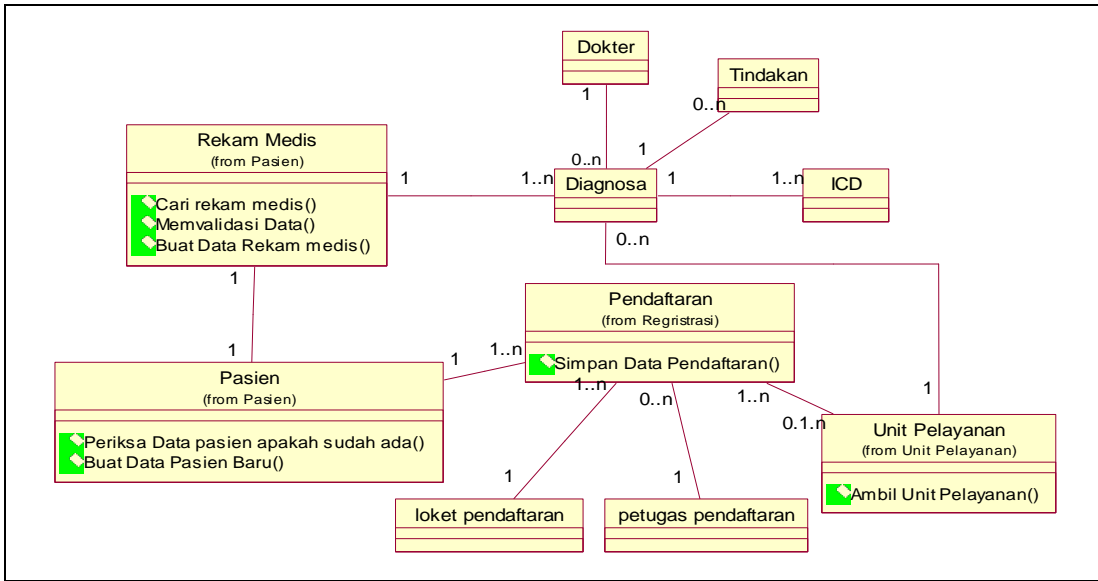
Dokter

Tindakan

1

0..n

1

0..n

Rekam Medis
(from Pasien)

Cari rekam medis()
Memvalidasi Data()
Buat Data Rekam medis()

1

1..n

Diagnosa

1

1..n

ICD

0..n

1

Pendaftaran
(from Regristrasi)

Simpan Data Pendaftaran()

1

1

1..n

Pasien
(from Pasien)

Periksa Data pasien apakah sudah ada()
Buat Data Pasien Baru()

1..n

0..n

1..n

1

0.1..n

Unit Pelayanan
(from Unit Pelayanan)

Ambil Unit Pelayanan()

1

1

loket pendaftaran

petugas pendaftaran